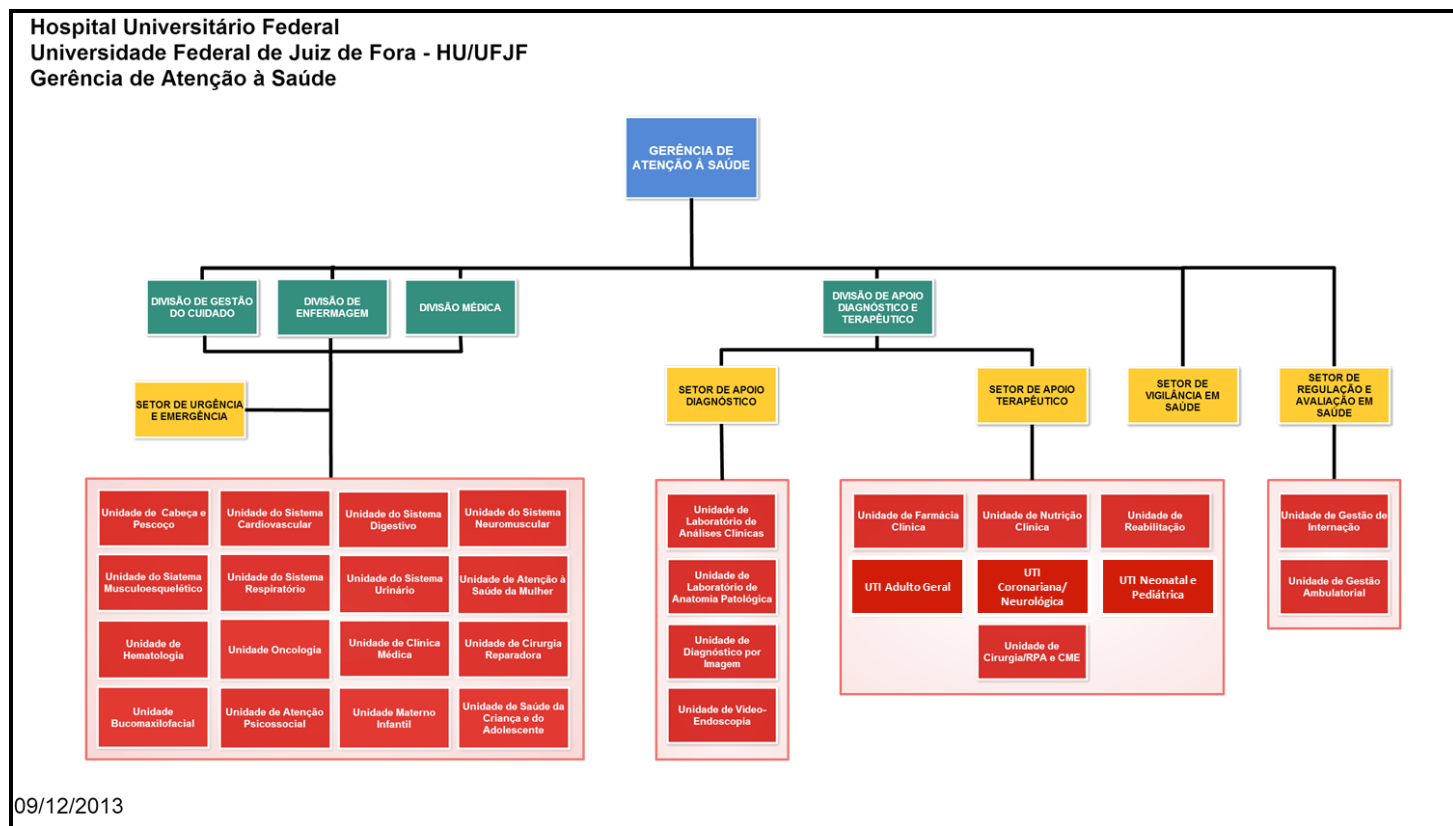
Hospital Universitário Federal
Universidade Federal de Juiz de Fora - HU/UFJF
Gerência de Atenção à Saúde

GERÊNCIA DE ATENÇÃO À SAÚDE

DIVISÃO DE GESTÃO DO CUIDADO

DIVISÃO DE ENFERMAGEM

DIVISÃO MÉDICA

DIVISÃO DE APOIO DIAGNÓSTICO E TERAPÊUTICO

SETOR DE URGÊNCIA E EMERGÊNCIA

SETOR DE APOIO DIAGNÓSTICO

SETOR DE APOIO TERAPÊUTICO

SETOR DE VIGILÂNCIA EM SAÚDE

SETOR DE REGULAÇÃO E AVALIAÇÃO EM SAÚDE

Unidade de Cabeça e Pescoço

Unidade do Sistema Cardiovascular

Unidade do Sistema Digestivo

Unidade do Sistema Neuromuscular

Unidade do Siatema Musculoesquelético

Unidade do Sistema Respiratório

Unidade do Sistema Urinário

Unidade de Atenção à Saúde da Mulher

Unidade de Hematologia

Unidade Oncologia

Unidade de Clínica Médica

Unidade de Cirurgia Reparadora

Unidade Bucomaxilofacial

Unidade de Atenção Psicossocial

Unidade Materno Infantil

Unidade de Saúde da Criança e do Adolescente

Unidade de Laboratório de Análises Clínicas

Unidade de Laboratório de Anatomia Patológica

Unidade de Diagnóstico por Imagem

Unidade de Vídeo-Endoscopia

Unidade de Farmácia Clínica

Unidade de Nutrição Clínica

Unidade de Reabilitação

UTI Adulto Geral

UTI Coronariana/ Neurológica

UTI Neonatal e Pediátrica

Unidade de Cirurgia/RPA e CME

Unidade de Gestão de Internação

Unidade de Gestão Ambulatorial

09/12/2013